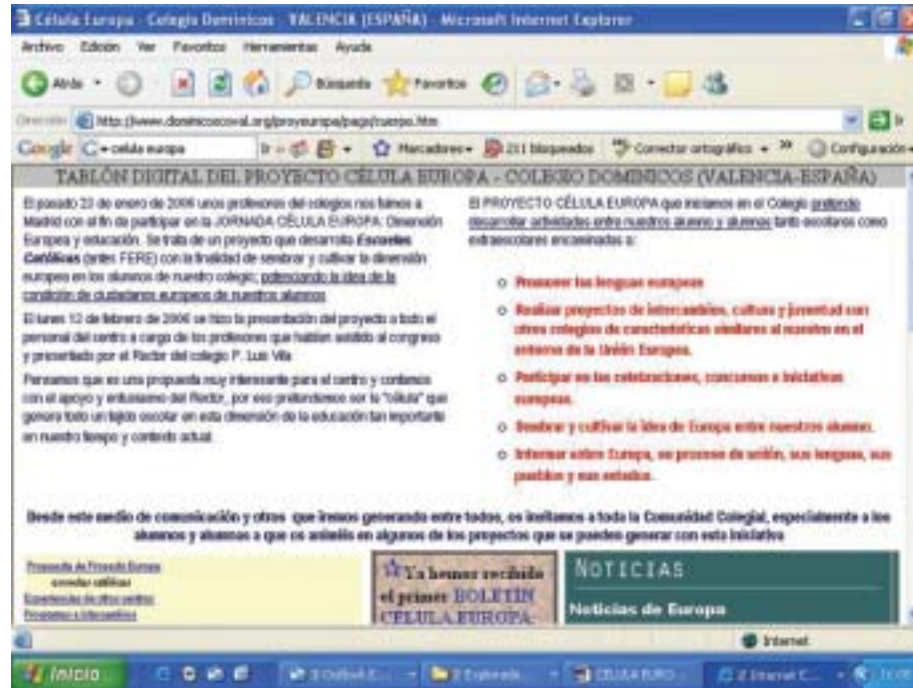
Célula Europa - Colegio Dominicos - VALENCIA (ESPAÑA) - Microsoft Internet Explorer

Archivo Edición Ver Favoritos Herramientas Ayuda

Atrás Búsqueda Favoritos

Dirección http://www.dominicoscoval.org/proyeuropa/pagi/cuerpo.htm

Google celula europa Marcadores 211 bloqueados Corrector ortográfico Configuración

TABLÓN DIGITAL DEL PROYECTO CÉLULA EUROPA - COLEGIO DOMINICOS (VALENCIA-ESPAÑA)

El pasado 23 de enero de 2006 unos profesores del colegio nos fuimos a Madrid con el fin de participar en la JORNADA CÉLULA EUROPA: Dimensión Europea y educación. Se trata de un proyecto que desarrolla Escuelas Católicas (antes FERE) con la finalidad de sembrar y cultivar la dimensión europea en los alumnos de nuestro colegio; potenciando la idea de la condición de ciudadanos europeos de nuestros alumnos.

El lunes 12 de febrero de 2006 se hizo la presentación del proyecto a todo el personal del centro a cargo de los profesores que habían asistido al congreso y presentado por el Rector del colegio P. Luis Vila.

Pensamos que es una propuesta muy interesante para el centro y contamos con el apoyo y entusiasmo del Rector, por eso pretendemos ser la "célula" que genere todo un tejido escolar en esta dimensión de la educación tan importante en nuestro tiempo y contexto actual.

El PROYECTO CÉLULA EUROPA que iniciamos en el Colegio pretende desarrollar actividades entre nuestros alumnos y alumnas tanto escolares como extraescolares encaminadas a:

o Promover las lenguas europeas

o Realizar proyectos de intercambios, cultura y juventud con otros colegios de características similares al nuestro en el entorno de la Unión Europea.

o Participar en las celebraciones, concursos e iniciativas europeas.

o Sembrar y cultivar la idea de Europa entre nuestros alumnos.

o Informar sobre Europa, su proceso de unión, sus lenguas, sus pueblos y sus estados.

Desde este medio de comunicación y otros que iremos generando entre todos, os invitamos a toda la Comunidad Colegial, especialmente a los alumnos y alumnas a que os animéis en algunos de los proyectos que se puedan generar con esta iniciativa

Propuesta de Proyecto Europa
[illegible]
Experiencias de otros centros
Programas e Intercambios

Ya hemos recibido el primer BOLETÍN CÉLULA EUROPA

NOTICIAS

Noticias de Europa

Internet

Inicio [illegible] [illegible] CÉLULA EURO... 2 Internet E...